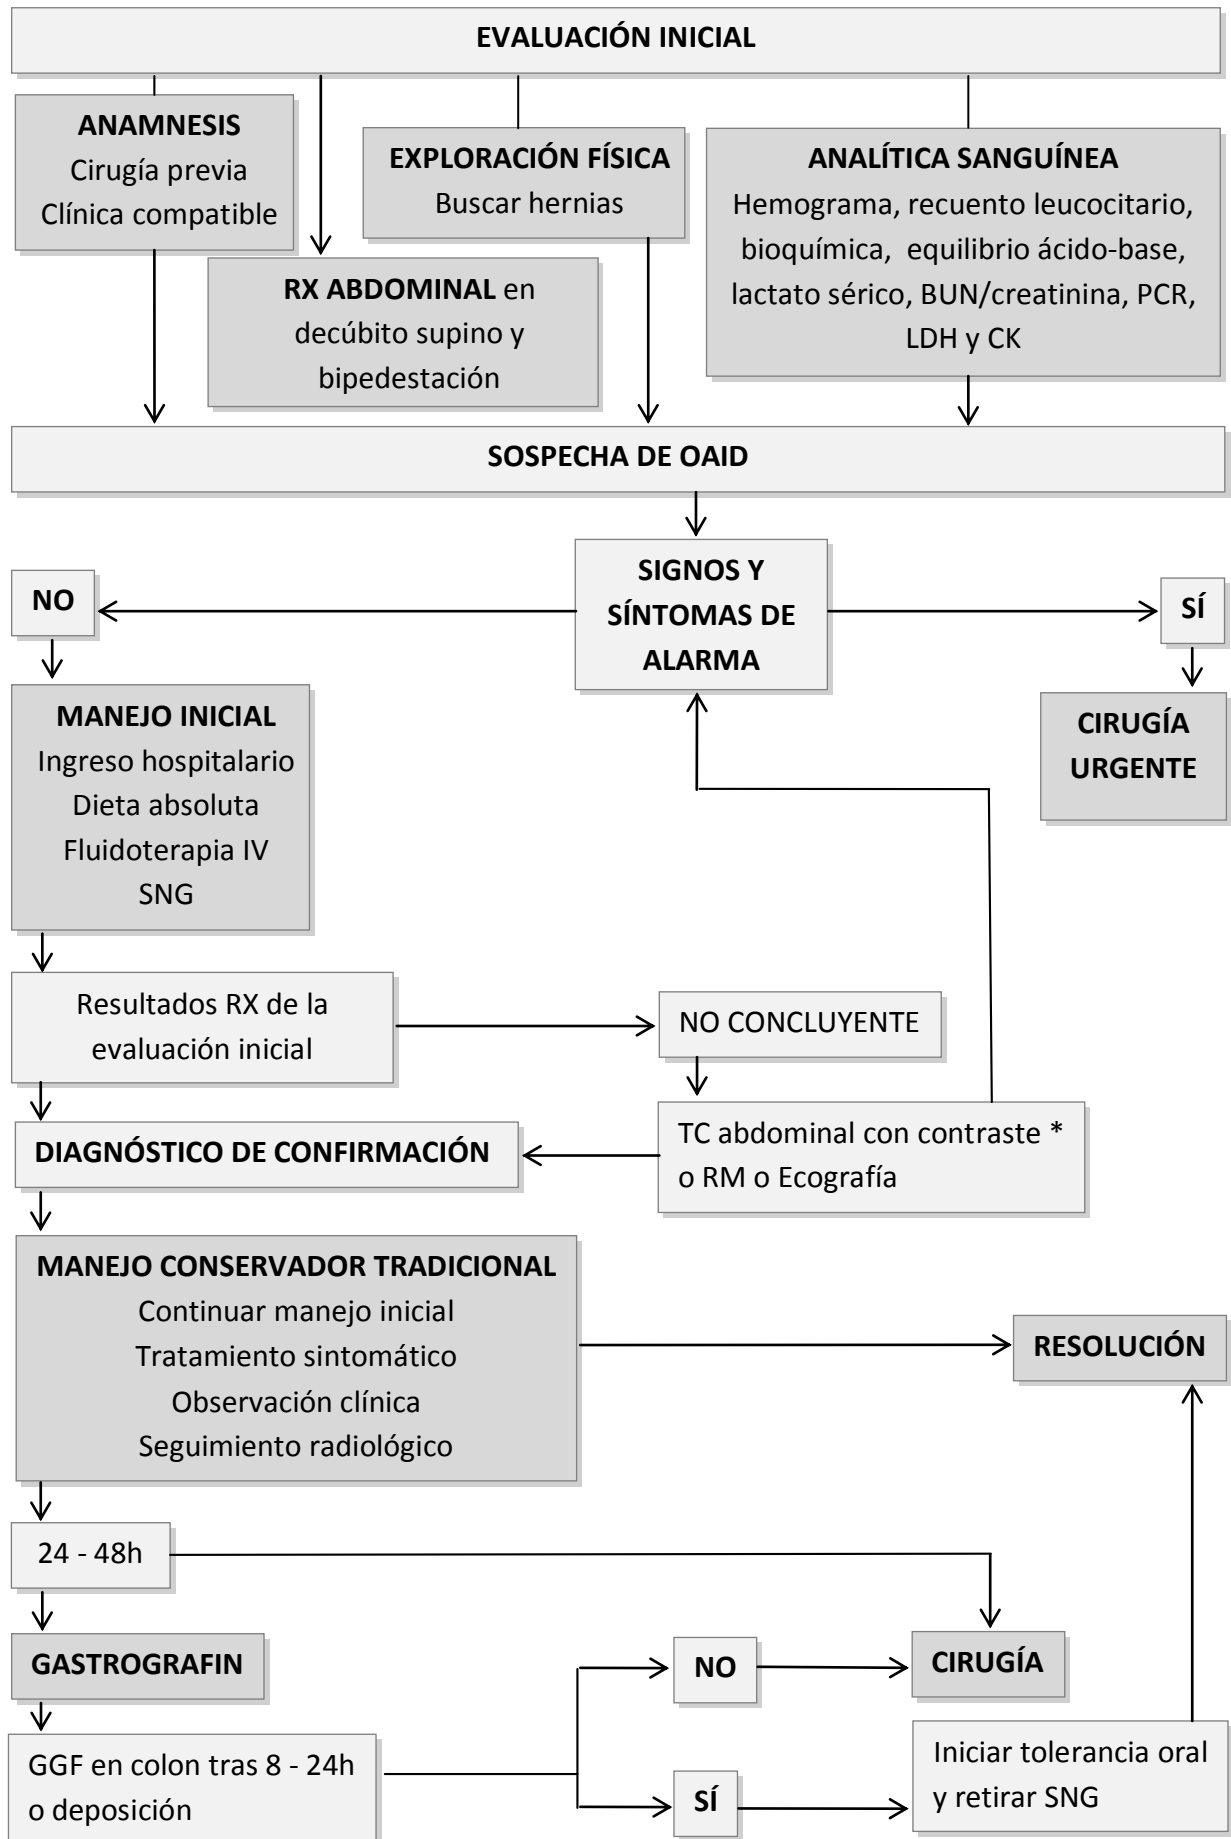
EVALUACIÓN INICIAL

ANAMNESIS
Cirugía previa
Clínica compatible

EXPLORACIÓN FÍSICA
Buscar hernias

ANALÍTICA SANGUÍNEA
Hemograma, recuento leucocitario, bioquímica, equilibrio ácido-base, lactato sérico, BUN/creatinina, PCR, LDH y CK

RX ABDOMINAL en decúbito supino y bipedestación

SOSPECHA DE OAID

SIGNOS Y SÍNTOMAS DE ALARMA

NO

SÍ

CIRUGÍA URGENTE

MANEJO INICIAL
Ingreso hospitalario
Dieta absoluta
Fluidoterapia IV
SNG

Resultados RX de la evaluación inicial

NO CONCLUYENTE

TC abdominal con contraste * o RM o Ecografía

DIAGNÓSTICO DE CONFIRMACIÓN

MANEJO CONSERVADOR TRADICIONAL
Continuar manejo inicial
Tratamiento sintomático
Observación clínica
Seguimiento radiológico

RESOLUCIÓN

24 - 48h

GASTROGRAFIN

NO

CIRUGÍA

GGF en colon tras 8 - 24h o deposición

SÍ

Iniciar tolerancia oral y retirar SNG